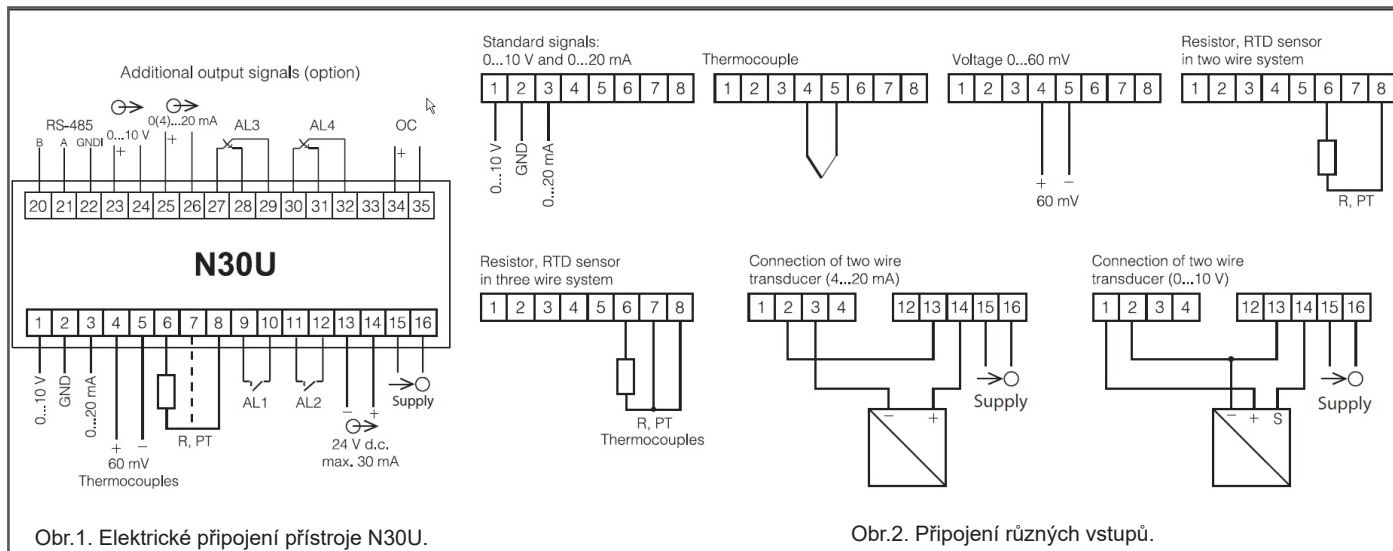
Additional output signals (option)

RS-485
B A GNDI
0...10 V
+
0(4)...20 mA
+
AL3
AL4
OC
+

| 20 | 21 | 22 | 23 | 24 | 25 | 26 | 27 | 28 | 29 | 30 | 31 | 32 | 33 | 34 | 35 |
|---|---|---|---|---|---|---|---|---|---|---|---|---|---|---|---|

N30U

| 1 | 2 | 3 | 4 | 5 | 6 | 7 | 8 | 9 | 10 | 11 | 12 | 13 | 14 | 15 | 16 |
|---|---|---|---|---|---|---|---|---|---|---|---|---|---|---|---|

0...10 V
GND
0...20 mA
+ −
60 mV
Thermocouples
R, PT
AL1
AL2
− +
24 V d.c.
max. 30 mA
Supply

Obr.1. Elektrické připojení přístroje N30U.

Standard signals:
0...10 V and 0...20 mA

| 1 | 2 | 3 | 4 | 5 | 6 | 7 | 8 |
|---|---|---|---|---|---|---|---|

0...10 V
GND
0...20 mA

Thermocouple

| 1 | 2 | 3 | 4 | 5 | 6 | 7 | 8 |
|---|---|---|---|---|---|---|---|

Voltage 0...60 mV

| 1 | 2 | 3 | 4 | 5 | 6 | 7 | 8 |
|---|---|---|---|---|---|---|---|

+ −
60 mV

Resistor, RTD sensor
in two wire system

| 1 | 2 | 3 | 4 | 5 | 6 | 7 | 8 |
|---|---|---|---|---|---|---|---|

R, PT

Resistor, RTD sensor
in three wire system

| 1 | 2 | 3 | 4 | 5 | 6 | 7 | 8 |
|---|---|---|---|---|---|---|---|

R, PT
Thermocouples

Connection of two wire
transducer (4...20 mA)

| 1 | 2 | 3 | 4 | 12 | 13 | 14 | 15 | 16 |
|---|---|---|---|---|---|---|---|---|

Supply
− +

Connection of two wire
transducer (0...10 V)

| 1 | 2 | 3 | 4 | 12 | 13 | 14 | 15 | 16 |
|---|---|---|---|---|---|---|---|---|

Supply
− + S

Obr.2. Připojení různých vstupů.